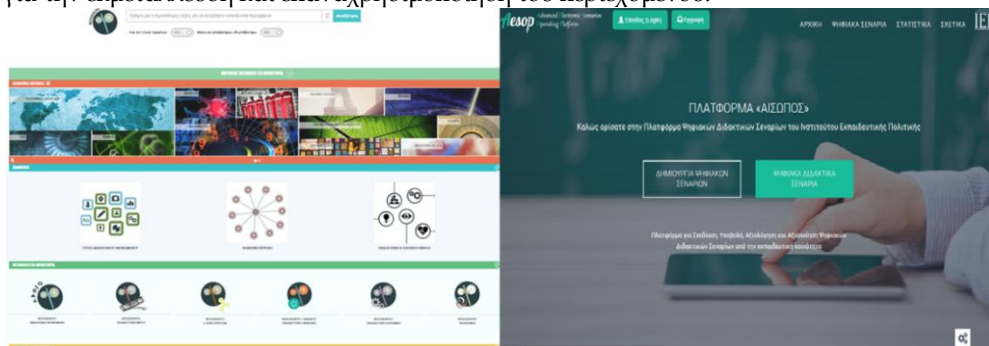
Aesop Advanced Electronic Scenarios Operating Platform

Είσοδος (Login)

Εγγραφή

ΑΡΧΙΚΗ ΨΗΦΙΑΚΑ ΣΕΝΑΡΙΑ ΣΤΑΤΙΣΤΙΚΑ ΣΧΕΤΙΚΑ

ΠΛΑΤΦΟΡΜΑ «ΑΙΣΩΠΟΣ»

Καλώς ορίσατε στην Πλατφόρμα Ψηφιακών Διδακτικών Σεναρίων του Ινστιτούτου Εκπαιδευτικής Πολιτικής

ΔΗΜΙΟΥΡΓΙΑ ΨΗΦΙΑΚΩΝ ΣΕΝΑΡΙΩΝ

ΨΗΦΙΑΚΑ ΔΙΔΑΚΤΙΚΑ ΣΕΝΑΡΙΑ

Πλατφόρμα για Σχεδίαση, Υποβολή, Αξιολόγηση και Αξιοποίηση Ψηφιακών Διδακτικών Σεναρίων από την εκπαιδευτική κοινότητα